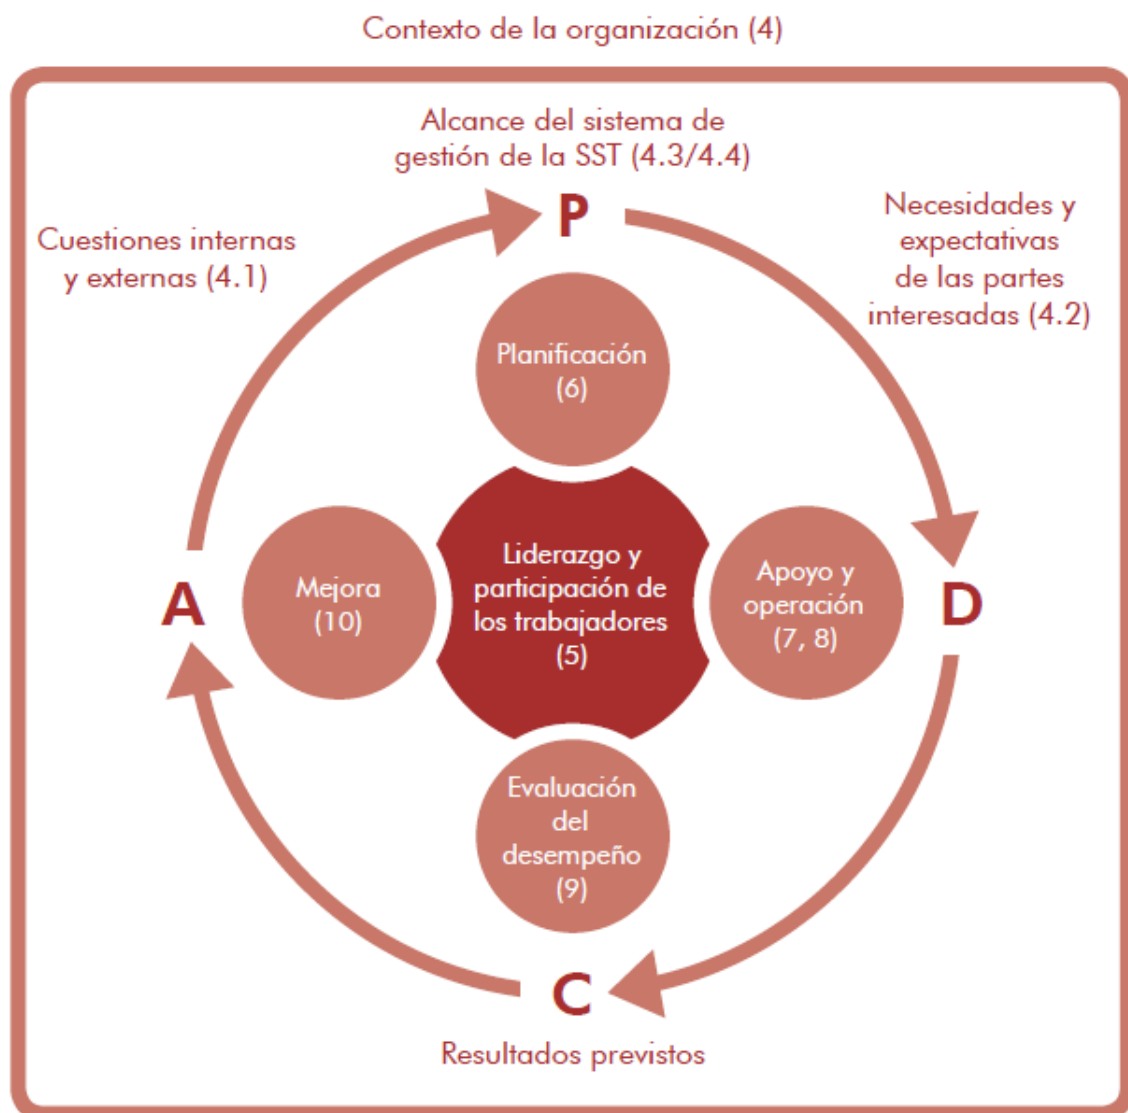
Contexto de la organización (4)

Alcance del sistema de gestión de la SST (4.3/4.4)

Cuestiones internas y externas (4.1)

P

Necesidades y expectativas de las partes interesadas (4.2)

Planificación (6)

Liderazgo y participación de los trabajadores (5)

Mejora (10)

Apoyo y operación (7, 8)

A

D

Evaluación del desempeño (9)

C

Resultados previstos